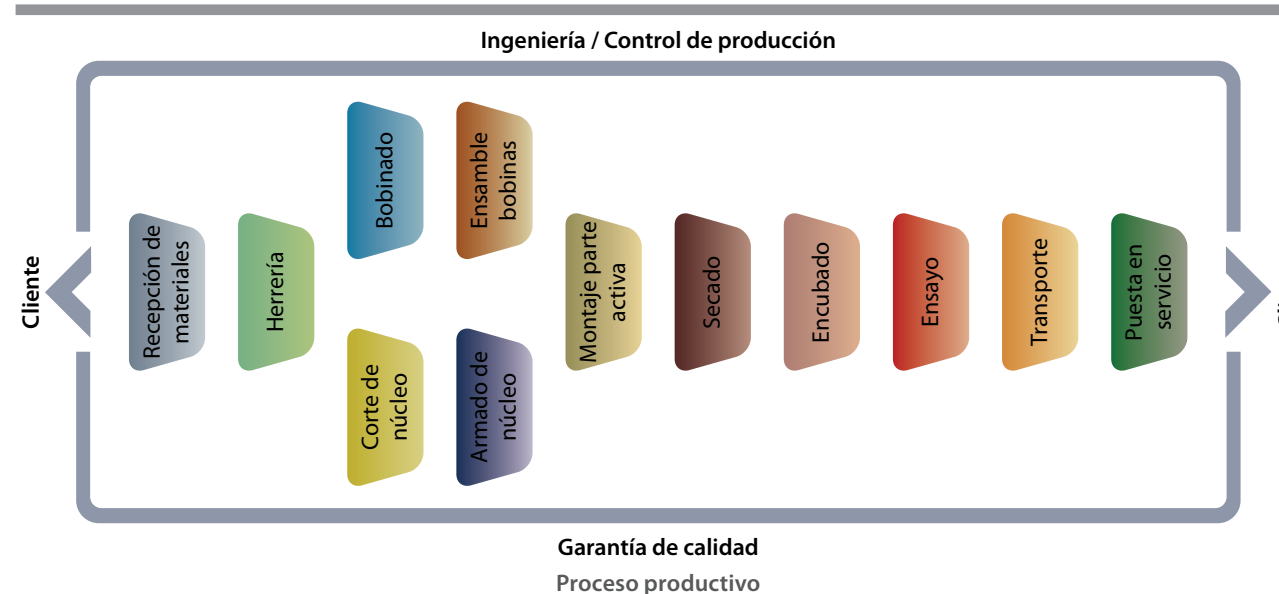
Ingeniería / Control de producción

Cliente

Recepción de materiales

Herrería

Bobinado

Corte de núcleo

Ensamble bobinas

Armado de núcleo

Montaje parte activa

Secado

Encubado

Ensayo

Transporte

Puesta en servicio

Garantía de calidad

Proceso productivo